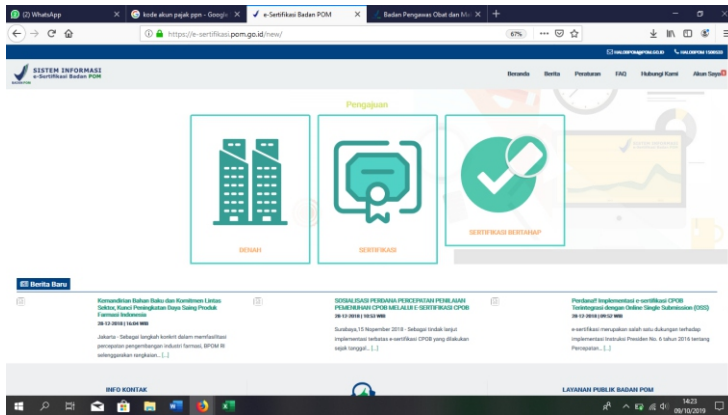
(2) WhatsApp
kode akun pajak ppn - Google
e-Sertifikasi Badan POM
Badan Pengawas Obat dan M
https://e-sertifikasi.pom.go.id/new/
67%
HALOBPOM@POM.GO.ID
HALOBPOM 1500533
SISTEM INFORMASI
e-Sertifikasi Badan POM
Beranda
Berita
Peraturan
FAQ
Hubungi Kami
Akun Saya

Pengajuan

BERAH
SERTIFIKASI
SERTIFIKASI BERTAHAP

Berita Baru

Kemandirian Bahan Baku dan Komitmen Lintas Sektor, Kunci Peningkatan Daya Saing Produk Farmasi Indonesia
28-12-2018 | 16:04 WIB
Jakarta - Sebagai langkah konkrit dalam memfasilitasi percepatan pengembangan industri farmasi, BPOM RI selenggarakan rangkaian... [...]

SOSIALISASI PERDANA PERCEPATAN PENILAIAN PEMENUHAN CPOB MELALUI E-SERTIFIKASI CPOB
28-12-2018 | 10:53 WIB
Surabaya,15 November 2018 - Sebagai tindak lanjut implementasi terbatas e-sertifikasi CPOB yang dilakukan sejak tanggal... [...]

Perdana!! Implementasi e-sertifikasi CPOB Terintegrasi dengan Online Single Submission (OSS)
28-12-2018 | 09:52 WIB
e-sertifikasi merupakan salah satu dukungan terhadap implementasi Instruksi Presiden No. 6 tahun 2016 tentang Percepatan... [...]

INFO KONTAK
LAYANAN PUBLIK BADAN POM
14:23
09/10/2019